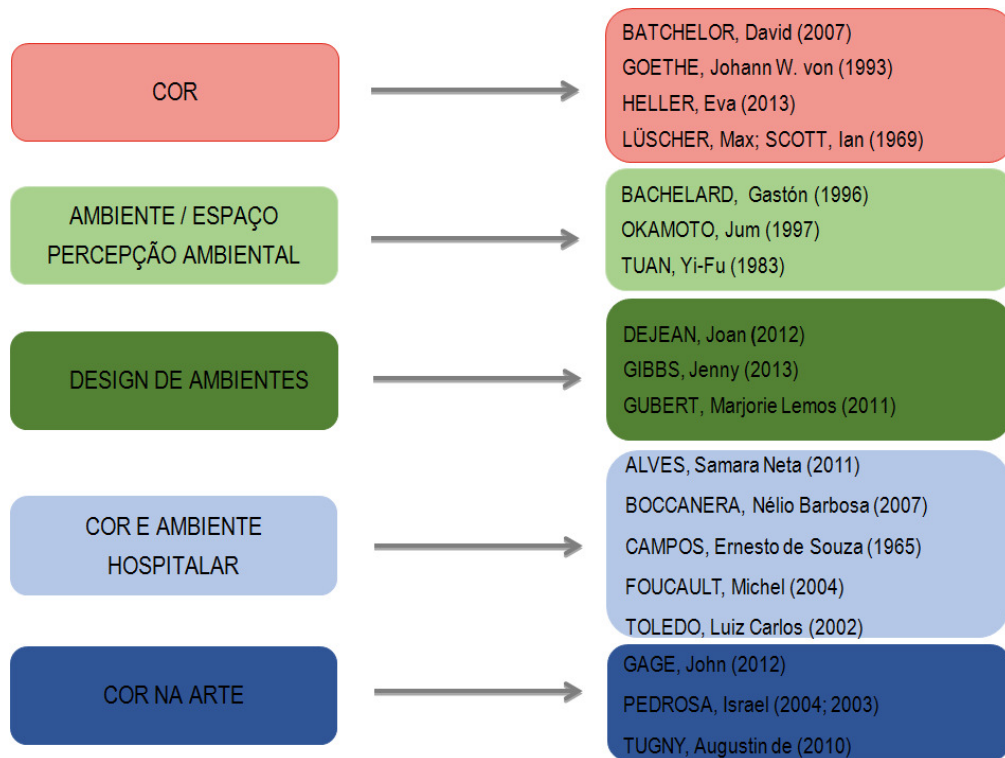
COR

BATCHELOR, David (2007)
GOETHE, Johann W. von (1993)
HELLER, Eva (2013)
LÜSCHER, Max; SCOTT, Ian (1969)

AMBIENTE / ESPAÇO
PERCEPÇÃO AMBIENTAL

BACHELARD, Gastón (1996)
OKAMOTO, Jum (1997)
TUAN, Yi-Fu (1983)

DESIGN DE AMBIENTES

DEJEAN, Joan (2012)
GIBBS, Jenny (2013)
GUBERT, Marjorie Lemos (2011)

COR E AMBIENTE
HOSPITALAR

ALVES, Samara Neta (2011)
BOCCANERA, Nélio Barbosa (2007)
CAMPOS, Ernesto de Souza (1965)
FOUCAULT, Michel (2004)
TOLEDO, Luiz Carlos (2002)

COR NA ARTE

GAGE, John (2012)
PEDROSA, Israel (2004; 2003)
TUGNY, Augustin de (2010)